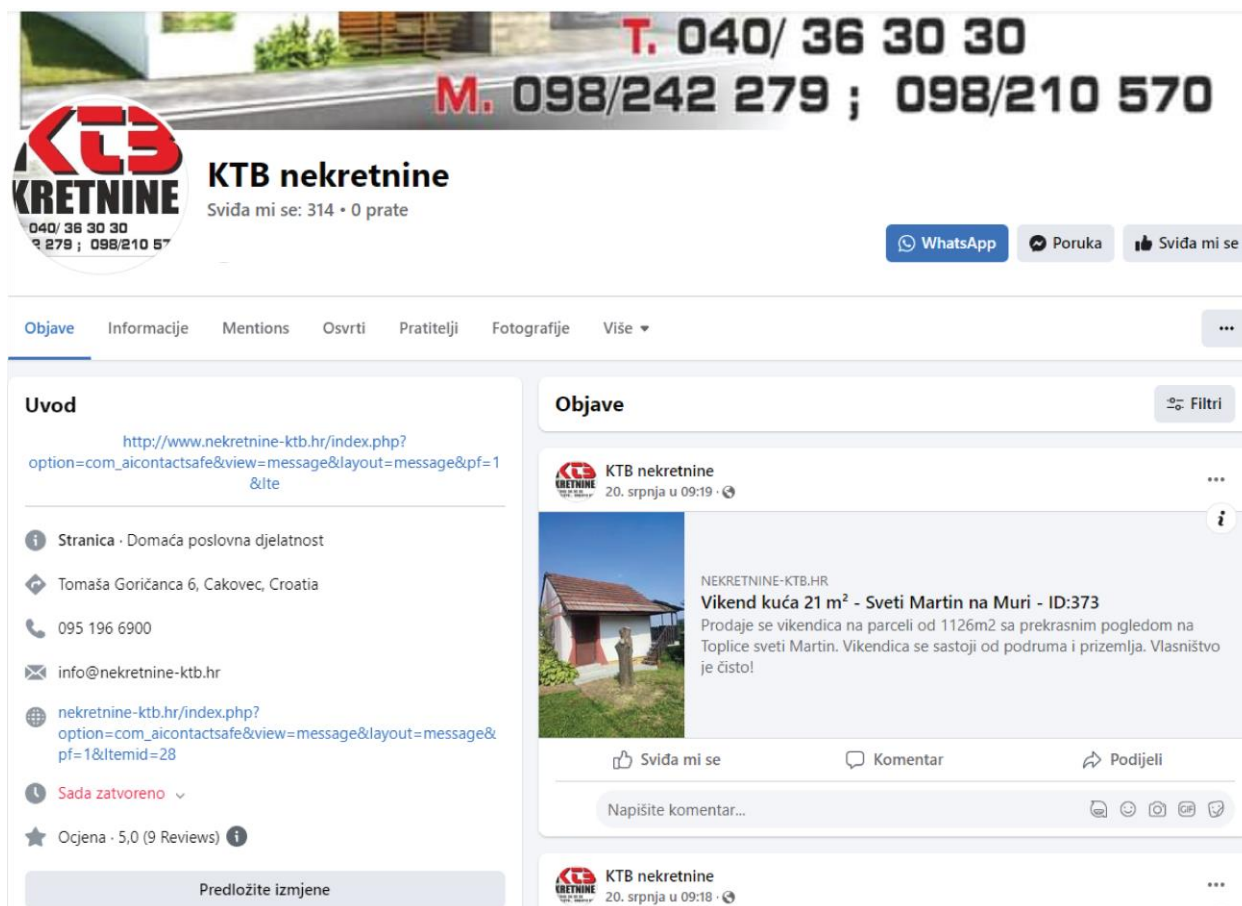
T. 040/ 36 30 30
M. 098/242 279 ; 098/210 570

KTB
KRETNINE
040/ 36 30 30
279 ; 098/210 57

KTB nekretnine
Sviđa mi se: 314 • 0 prate

WhatsApp
Poruka
Sviđa mi se

Objave
Informacije
Mentions
Osvrti
Pratitelji
Fotografije
Više

...

Uvod

http://www.nekretnine-ktb.hr/index.php?option=com_aicontactsafe&view=message&layout=message&pf=1&Ite

Stranica · Domaća poslovna djelatnost

Tomaša Goričanca 6, Cakovec, Croatia

095 196 6900

info@nekretnine-ktb.hr

nekretnine-ktb.hr/index.php?option=com_aicontactsafe&view=message&layout=message&pf=1&Itemid=28

Sada zatvoreno

Ocjena · 5,0 (9 Reviews)

Predložite izmjene

Objave

Filtri

KTB nekretnine
20. srpnja u 09:19 ·

NEKRETNINE-KTB.HR
Vikend kuća 21 m² - Sveti Martin na Muri - ID:373
Prodaje se vikendica na parceli od 1126m2 sa prekrasnim pogledom na Toplice sveti Martin. Vikendica se sastoji od podruma i prizemlja. Vlasništvo je čisto!

Sviđa mi se
Komentar
Podijeli

Napišite komentar...

KTB nekretnine
20. srpnja u 09:18 ·